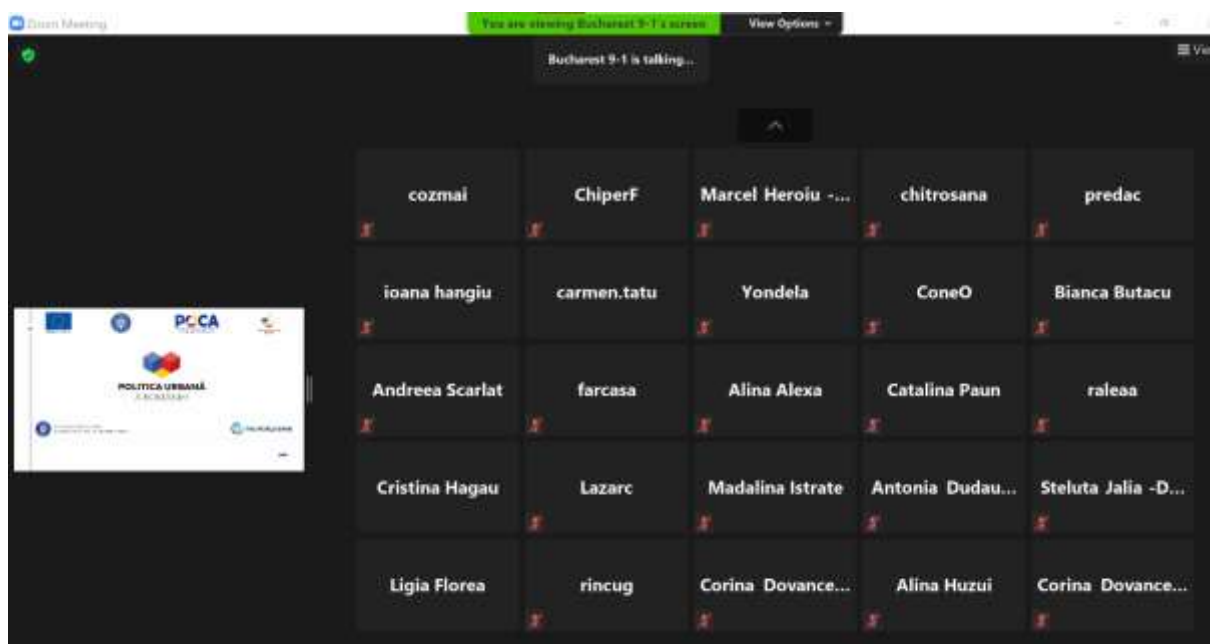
Zoom Meeting

You are viewing Bucharest 9-1's screen

View Options

Bucharest 9-1 is talking...

View

POCA

POLITICA URBANĂ A ROMÂNIEI

cozmai

ChiperF

Marcel Heroiu -...

chitrosana

predac

ioana hangiu

carmen.tatu

Yondela

ConeO

Bianca Butacu

Andreea Scarlat

farcasa

Alina Alexa

Catalina Paun

raleaa

Cristina Hagau

Lazarc

Madalina Istrate

Antonia Dudau...

Steluta Jalia -D...

Ligia Florea

rincug

Corina Dovance...

Alina Huzui

Corina Dovance...